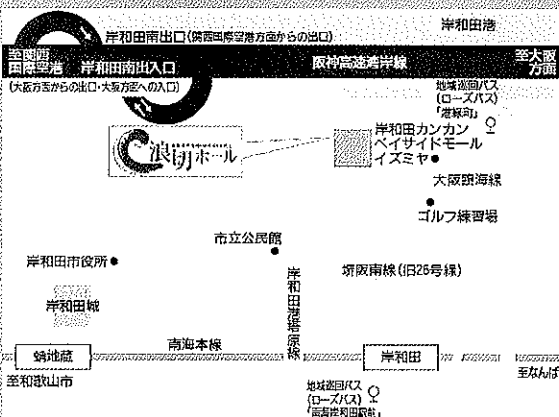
岸和田港

岸和田南出口(関西国際空港方面からの出口)

至関西国際空港 岸和田南出入口

(大阪方面からの出口・大阪方面への入口)

阪神高速湾岸線

至大阪方面

地域巡回バス(ローズバス)「港緑町」

浪切ホール

岸和田カンカンベイサイドモールイズミヤ

大阪臨海線

ゴルフ練習場

市立公民館

岸和田市役所

岸和田港塔原線

堺阪南線(旧26号線)

岸和田城

南海本線

蛸地蔵

岸和田

至和歌山市

地域巡回バス(ローズバス)「南海岸和田駅」

至なんば